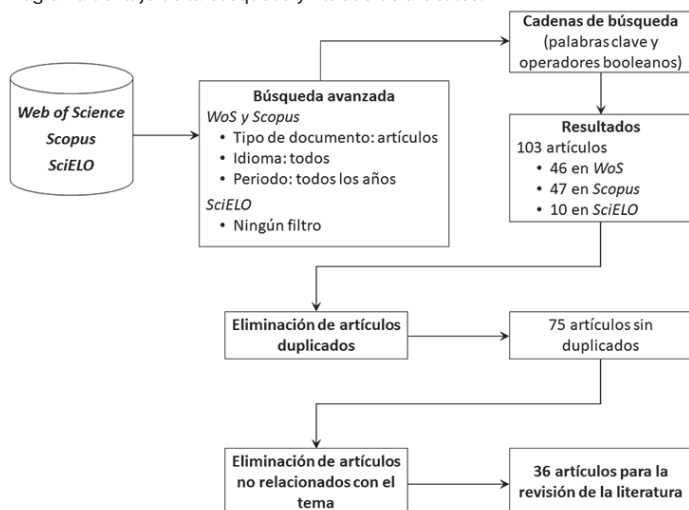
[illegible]

Web of Science
Scopus
SciELO

Búsqueda avanzada
WoS y Scopus
• Tipo de documento: artículos
• Idioma: todos
• Periodo: todos los años
SciELO
• Ningún filtro

Cadenas de búsqueda
(palabras clave y operadores booleanos)

Resultados
103 artículos
• 46 en WoS
• 47 en Scopus
• 10 en SciELO

Eliminación de artículos duplicados

75 artículos sin duplicados

Eliminación de artículos no relacionados con el tema

36 artículos para la revisión de la literatura